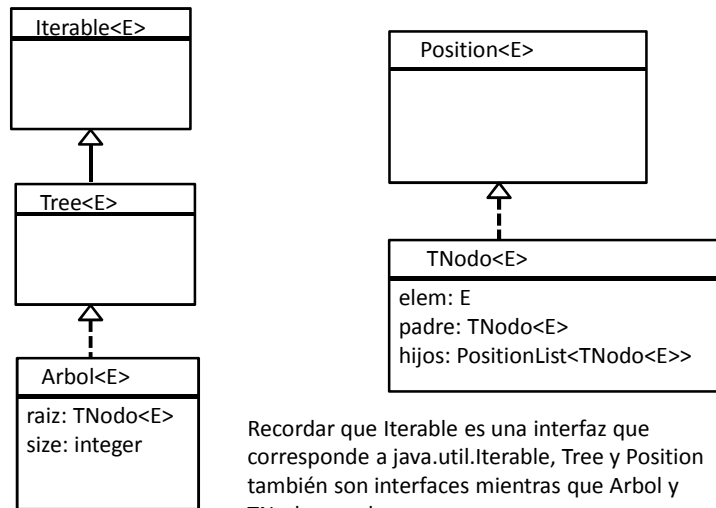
Iterable<E>

Tree<E>

Arbol<E>

raiz: TNodo<E>
size: integer

Position<E>

TNodo<E>

elem: E
padre: TNodo<E>
hijos: PositionList<TNodo<E>>

Recordar que Iterable es una interfaz que corresponde a java.util.Iterable, Tree y Position también son interfaces mientras que Arbol y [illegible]